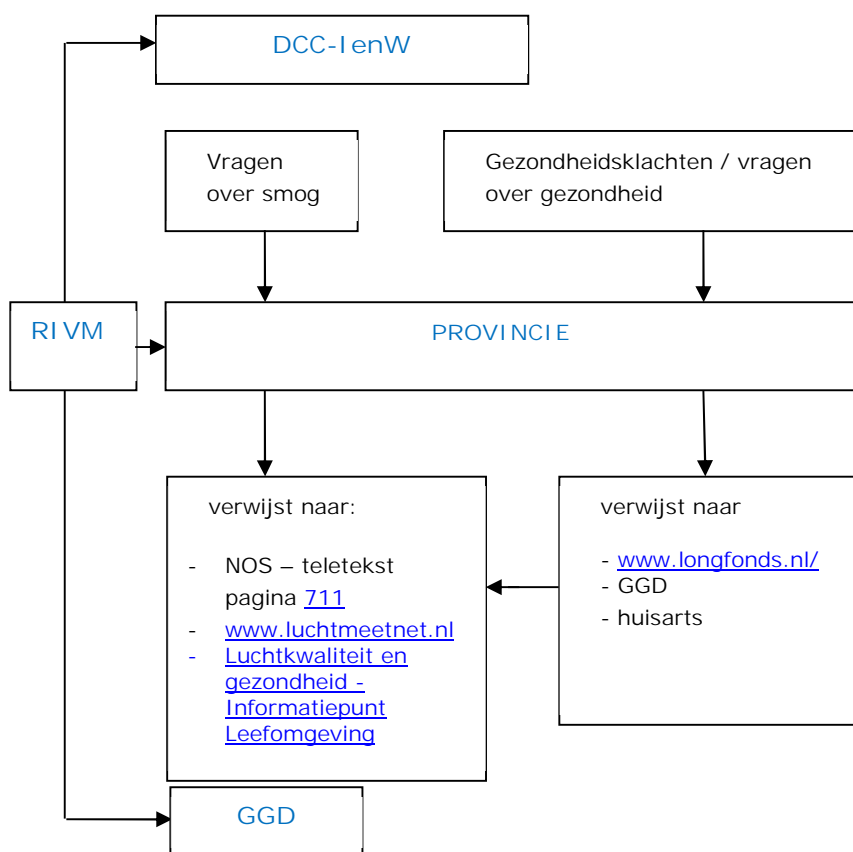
DCC-IenW

Vragen over smog

Gezondheidsklachten / vragen over gezondheid

RIVM

PROVINCIE

verwijst naar:

- NOS – teletekst pagina 711
- www.luchtmeetnet.nl
- Luchtkwaliteit en gezondheid - Informatiepunt Leefomgeving

verwijst naar

- www.longfonds.nl/
- GGD
- huisarts

GGD